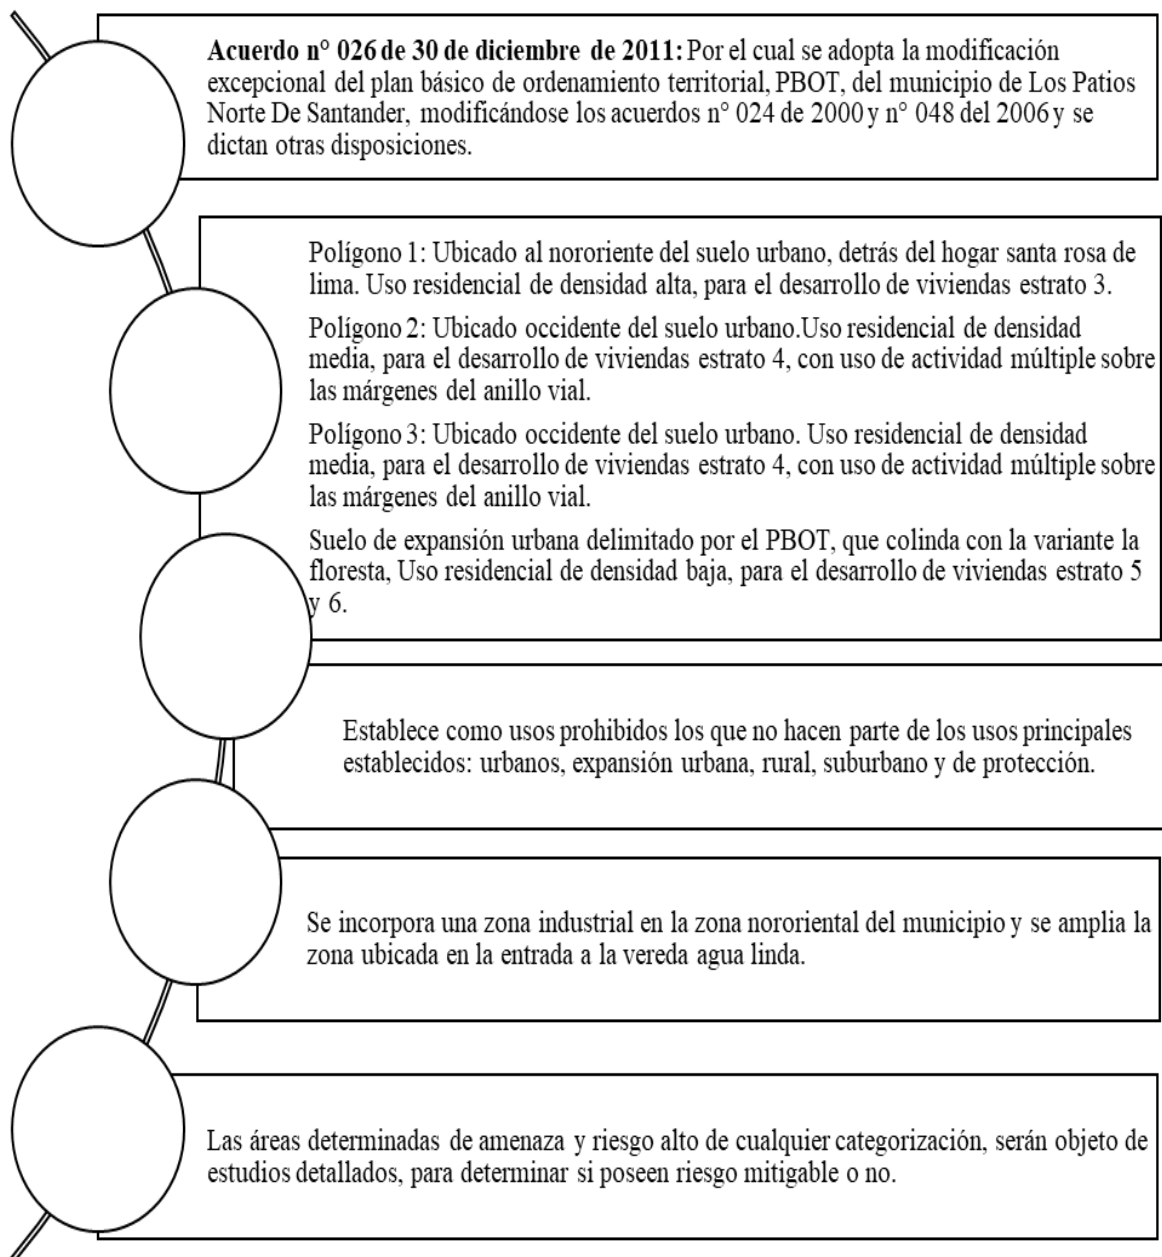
**Acuerdo n° 026 de 30 de diciembre de 2011:** Por el cual se adopta la modificación excepcional del plan básico de ordenamiento territorial, PBOT, del municipio de Los Patios Norte De Santander, modificándose los acuerdos n° 024 de 2000 y n° 048 del 2006 y se dictan otras disposiciones.

Polígono 1: Ubicado al nororiente del suelo urbano, detrás del hogar santa rosa de lima. Uso residencial de densidad alta, para el desarrollo de viviendas estrato 3.

Polígono 2: Ubicado occidente del suelo urbano.Uso residencial de densidad media, para el desarrollo de viviendas estrato 4, con uso de actividad múltiple sobre las márgenes del anillo vial.

Polígono 3: Ubicado occidente del suelo urbano. Uso residencial de densidad media, para el desarrollo de viviendas estrato 4, con uso de actividad múltiple sobre las márgenes del anillo vial.

Suelo de expansión urbana delimitado por el PBOT, que colinda con la variante la floresta, Uso residencial de densidad baja, para el desarrollo de viviendas estrato 5 y 6.

Establece como usos prohibidos los que no hacen parte de los usos principales establecidos: urbanos, expansión urbana, rural, suburbano y de protección.

Se incorpora una zona industrial en la zona nororiental del municipio y se amplia la zona ubicada en la entrada a la vereda agua linda.

Las áreas determinadas de amenaza y riesgo alto de cualquier categorización, serán objeto de estudios detallados, para determinar si poseen riesgo mitigable o no.